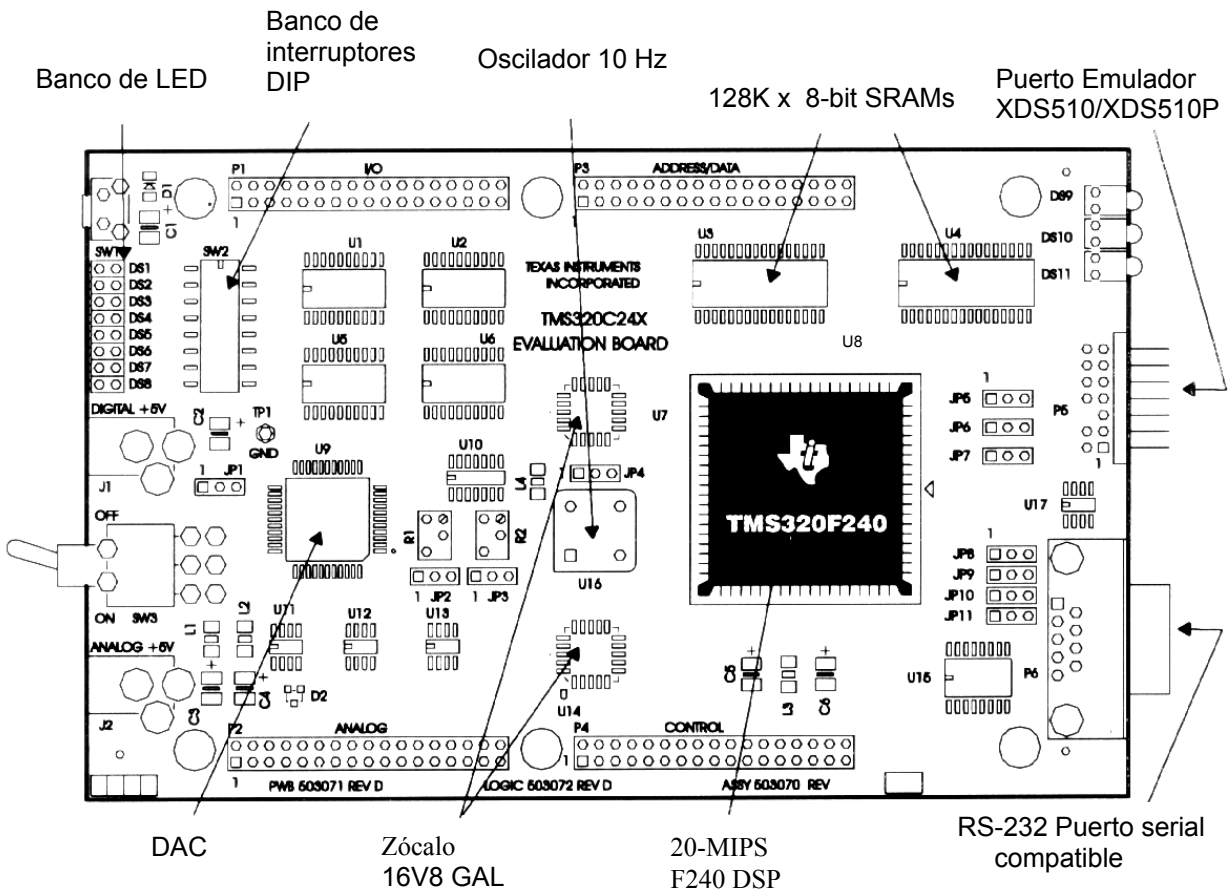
Banco de LED

Banco de interruptores DIP

Oscilador 10 Hz

128K x 8-bit SRAMs

Puerto Emulador XDS510/XDS510P

P1 I/O

P3 ADDRESS/DATA

1

1

D1

C1

SW1

DS1
DS2
DS3
DS4
DS5
DS6
DS7
DS8

SW2

U1

U2

TEXAS INSTRUMENTS INCORPORATED

TMS320C24X EVALUATION BOARD

U3

U4

DS9

DS10

DS11

U5

U6

U8

DIGITAL +5V

C2

TP1

GND

U7

1

JP5

JP6

JP7

P5

1

J1

1 JP1

U9

U10

L4

1 JP4

TMS320F240

U17

OFF

R1

R2

1

JP8

JP9

JP10

JP11

ON SW3

1 JP2

1 JP3

U16

L1

L2

U11

U12

U13

ANALOG +5V

C3

C4

D2

U14

C5

L3

C6

U15

P6

J2

P2 ANALOG

1

P4 CONTROL

PWB 503071 REV D

LOGIC 503072 REV D

ASSY 503070 REV

DAC

Zócalo 16V8 GAL

20-MIPS F240 DSP

RS-232 Puerto serial compatible